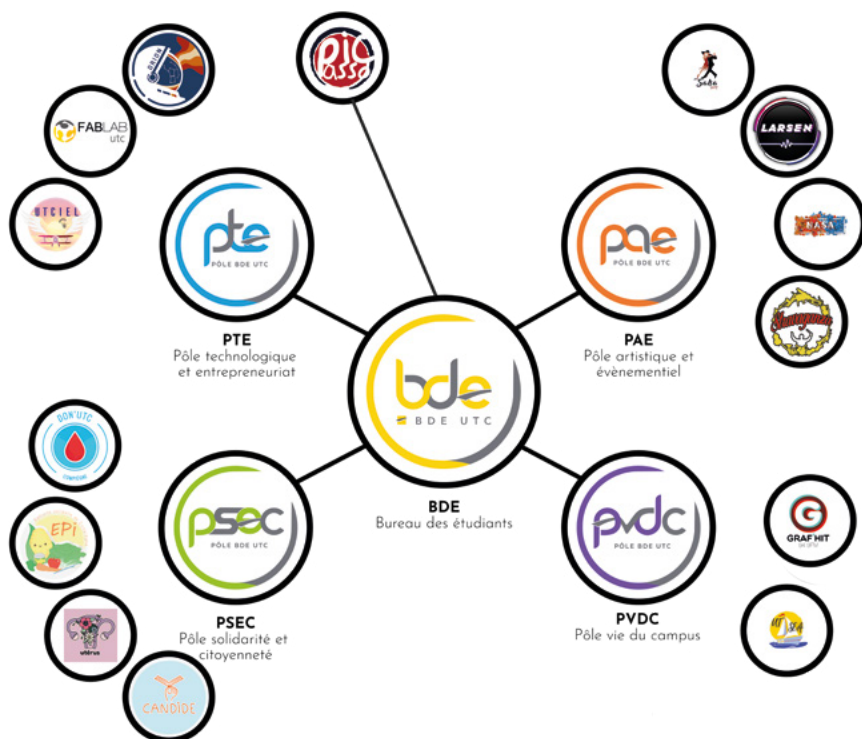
FABLAB utc

UTCIEL

pte
PÔLE BDE UTC

PTE
Pôle technologique et entrepreneuriat

bde
BDE UTC

BDE
Bureau des étudiants

pae
PÔLE BDE UTC

PAE
Pôle artistique et évènementiel

LARSEN

DON'UTC

EPi

CANDIDE

psec
PÔLE BDE UTC

PSEC
Pôle solidarité et citoyenneté

pvdc
PÔLE BDE UTC

PVDC
Pôle vie du campus

GRAF HIT